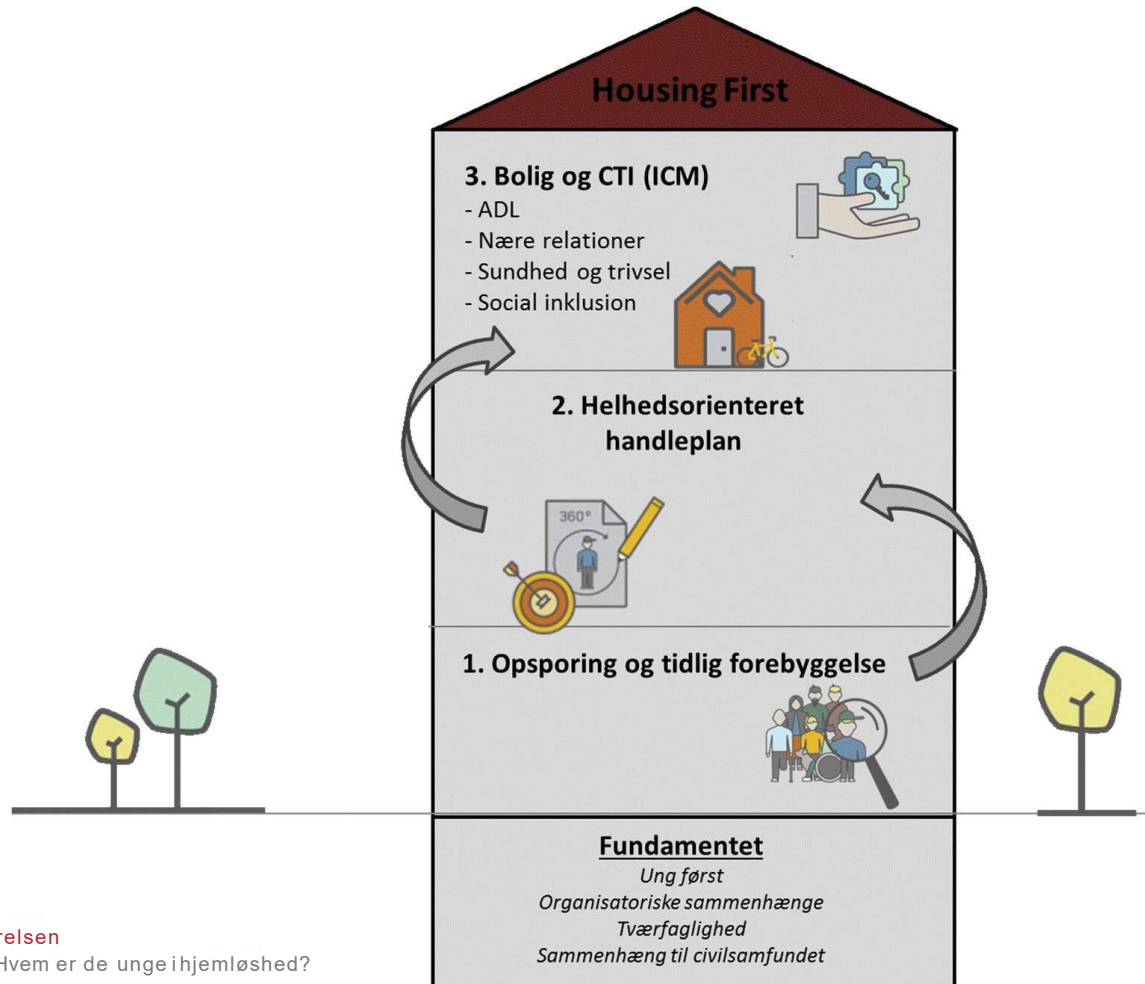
Housing First

3. Bolig og CTI (ICM)
- ADL
- Nære relationer
- Sundhed og trivsel
- Social inklusion

2. Helhedsorienteret handleplan

360°

1. Opsporing og tidlig forebyggelse

Fundamentet
Ung først
Organisatoriske sammenhænge
Tværfaglighed
Sammenhæng til civilsamfundet

relsen
Hvem er de unge i hjemløshed?